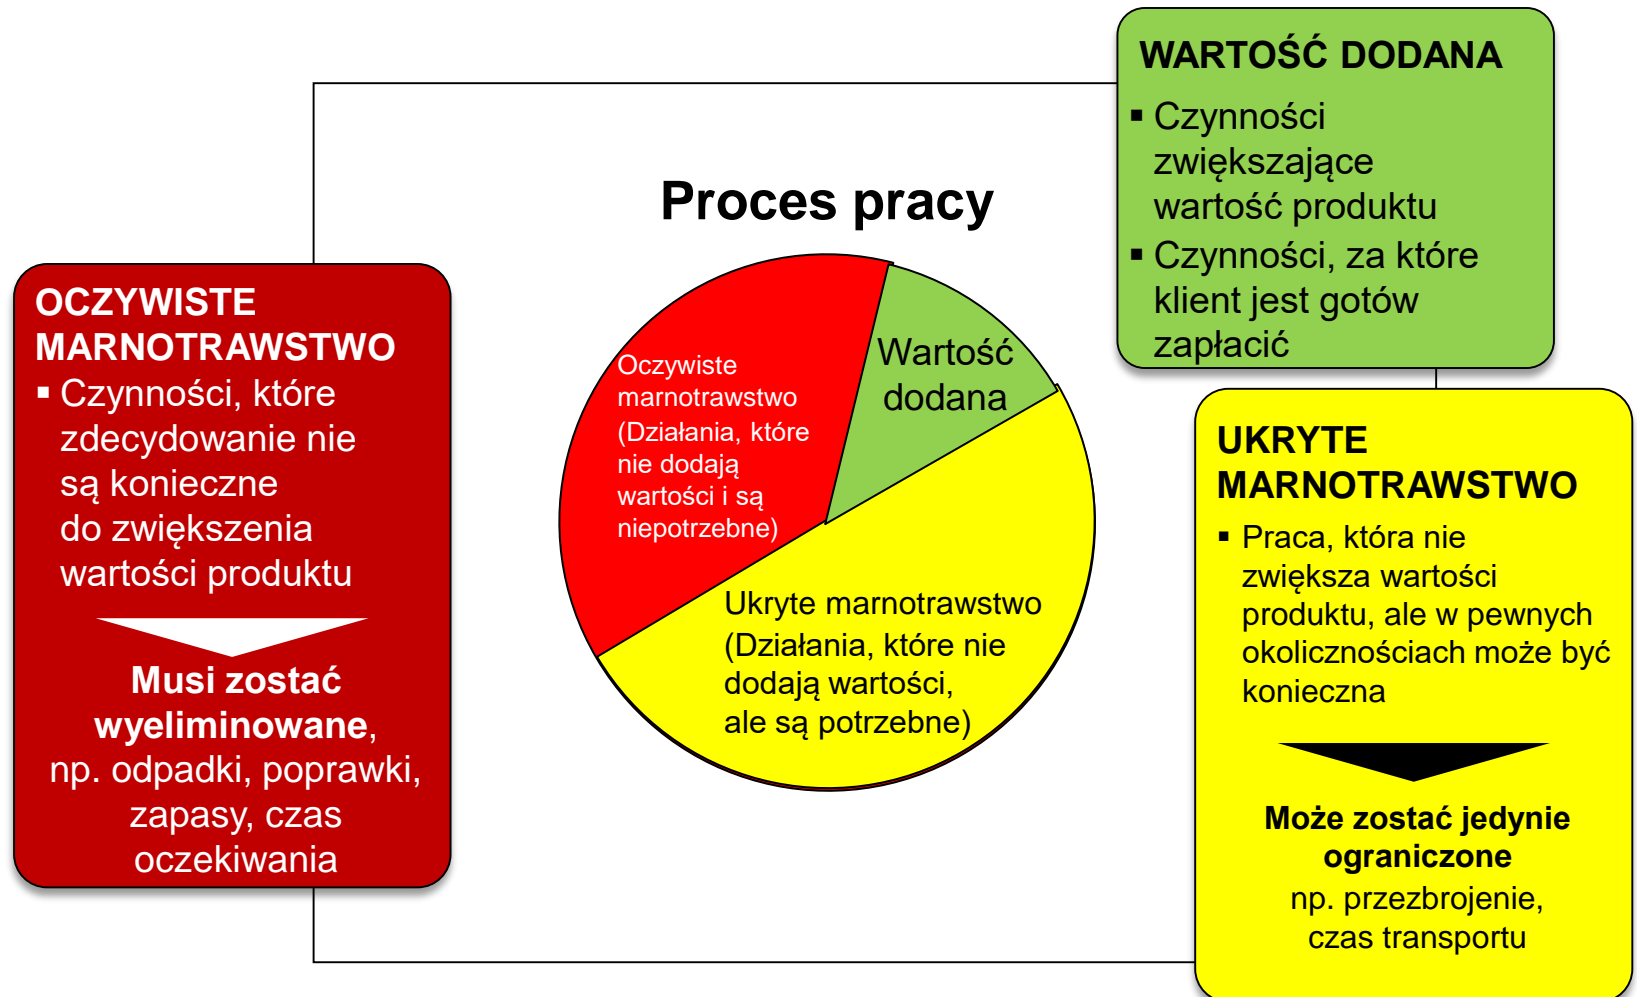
WARTOŚĆ DODANA
▪ Czynności zwiększające wartość produktu
▪ Czynności, za które klient jest gotów zapłacić

Proces pracy

OCZYWISTE MARNOTRAWSTWO
▪ Czynności, które zdecydowanie nie są konieczne do zwiększenia wartości produktu

Musi zostać wyeliminowane, np. odpadki, poprawki, zapasy, czas oczekiwania

Oczywiste marnotrawstwo (Działania, które nie dodają wartości i są niepotrzebne)

Wartość dodana

Ukryte marnotrawstwo (Działania, które nie dodają wartości, ale są potrzebne)

UKRYTE MARNOTRAWSTWO
▪ Praca, która nie zwiększa wartości produktu, ale w pewnych okolicznościach może być konieczna

Może zostać jedynie ograniczone
np. przezbrojenie, czas transportu